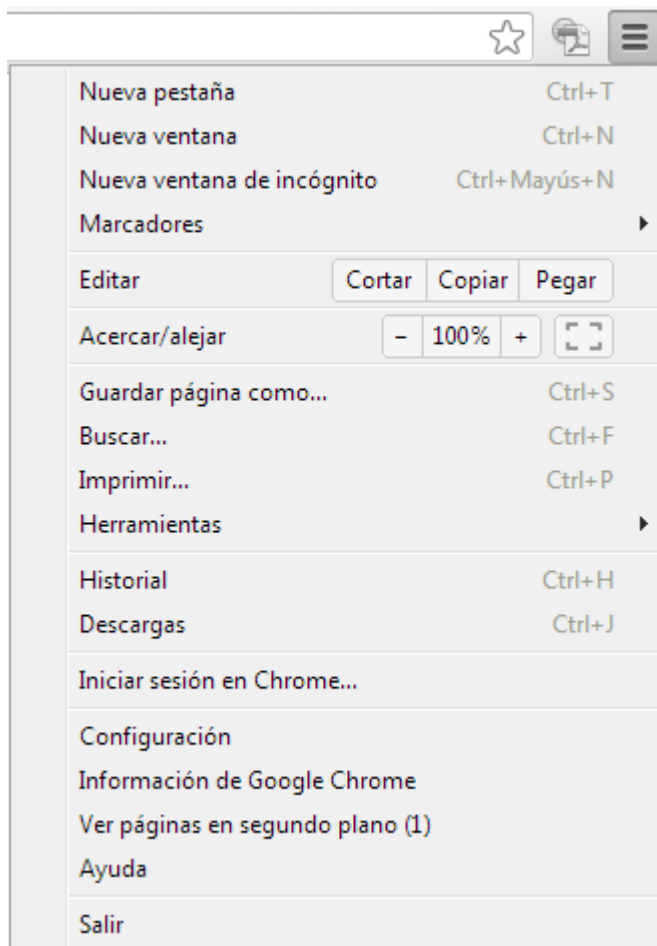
Nueva pestaña Ctrl+T
Nueva ventana Ctrl+N
Nueva ventana de incógnito Ctrl+Mayús+N
Marcadores

Editar Cortar Copiar Pegar

Acercar/alejar – 100% +

Guardar página como... Ctrl+S
Buscar... Ctrl+F
Imprimir... Ctrl+P
Herramientas

Historial Ctrl+H
Descargas Ctrl+J

Iniciar sesión en Chrome...

Configuración
Información de Google Chrome
Ver páginas en segundo plano (1)
Ayuda

Salir